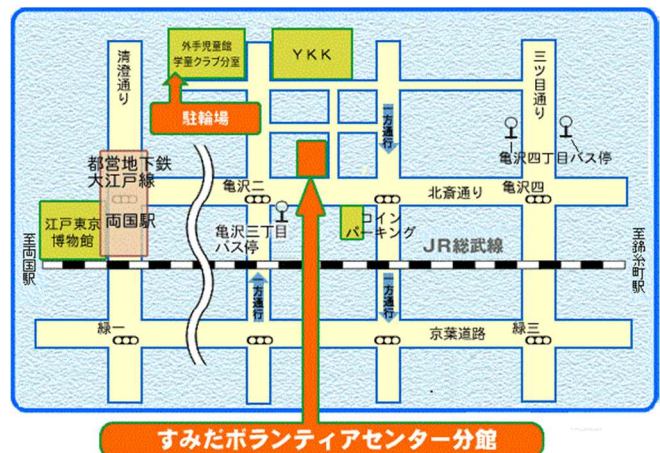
外手児童館
学童クラブ分室

YKK

清澄通り

三ツ目通り

駐輪場

一方通行

都営地下鉄
大江戸線

両国駅

亀沢四丁目バス停

亀沢二

北斎通り

亀沢四

江戸東京博物館

至両国駅

亀沢三丁目
バス停

コイン
パーキング

JR総武線

至錦糸町駅

一方通行

一方通行

緑一

京葉道路

緑三

すみだボランティアセンター分館